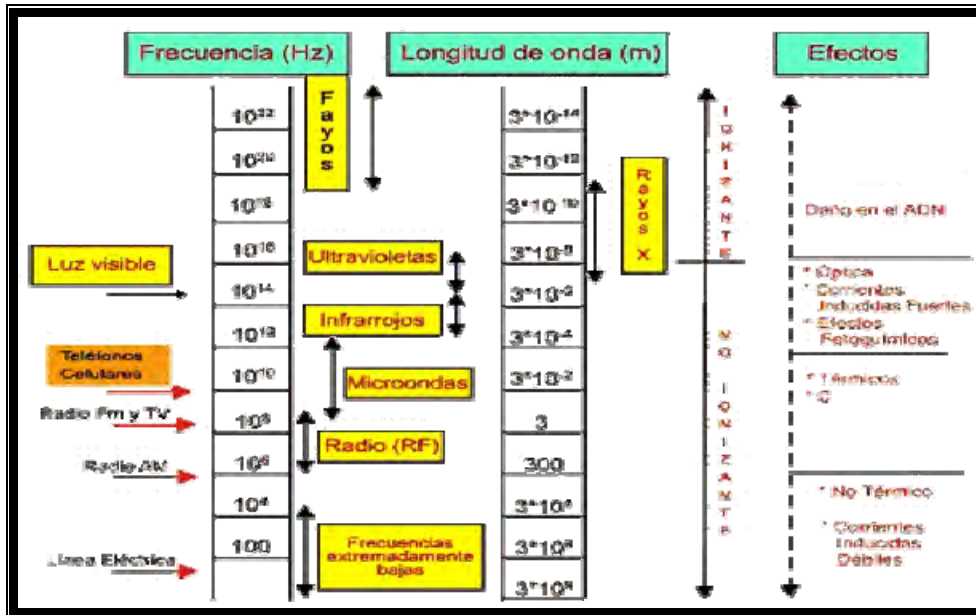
Frecuencia (Hz)

Longitud de onda (m)

Efectos

Fayos

Rayos X

Ultravioletas

Infrarrojos

Microondas

Radio (RF)

Frecuencias extremadamente bajas

Luz visible

Teléfonos Celulares

Radio Fm y TV

Radio AM

Linea Eléctrica

| Frecuencia (Hz) | Longitud de onda (m) |
|---|---|
| $10^{22}$ | $3*10^{-14}$ |
| $10^{20}$ | $3*10^{-12}$ |
| $10^{18}$ | $3*10^{-10}$ |
| $10^{16}$ | $3*10^{-8}$ |
| $10^{14}$ | $3*10^{-6}$ |
| $10^{12}$ | $3*10^{-4}$ |
| $10^{10}$ | $3*10^{-2}$ |
| $10^{8}$ | 3 |
| $10^{6}$ | 300 |
| $10^{4}$ | $3*10^{4}$ |
| 100 | $3*10^{6}$ |
| | $3*10^{8}$ |

IONIZANTE

NO IONIZANTE

Daño en el ADN

* Óptica
* Corrientes Inducidas Fuertes
* Efectos Fotoquímicos

* Térmicos
* C

* No Térmico
* Corrientes Inducidas Débiles